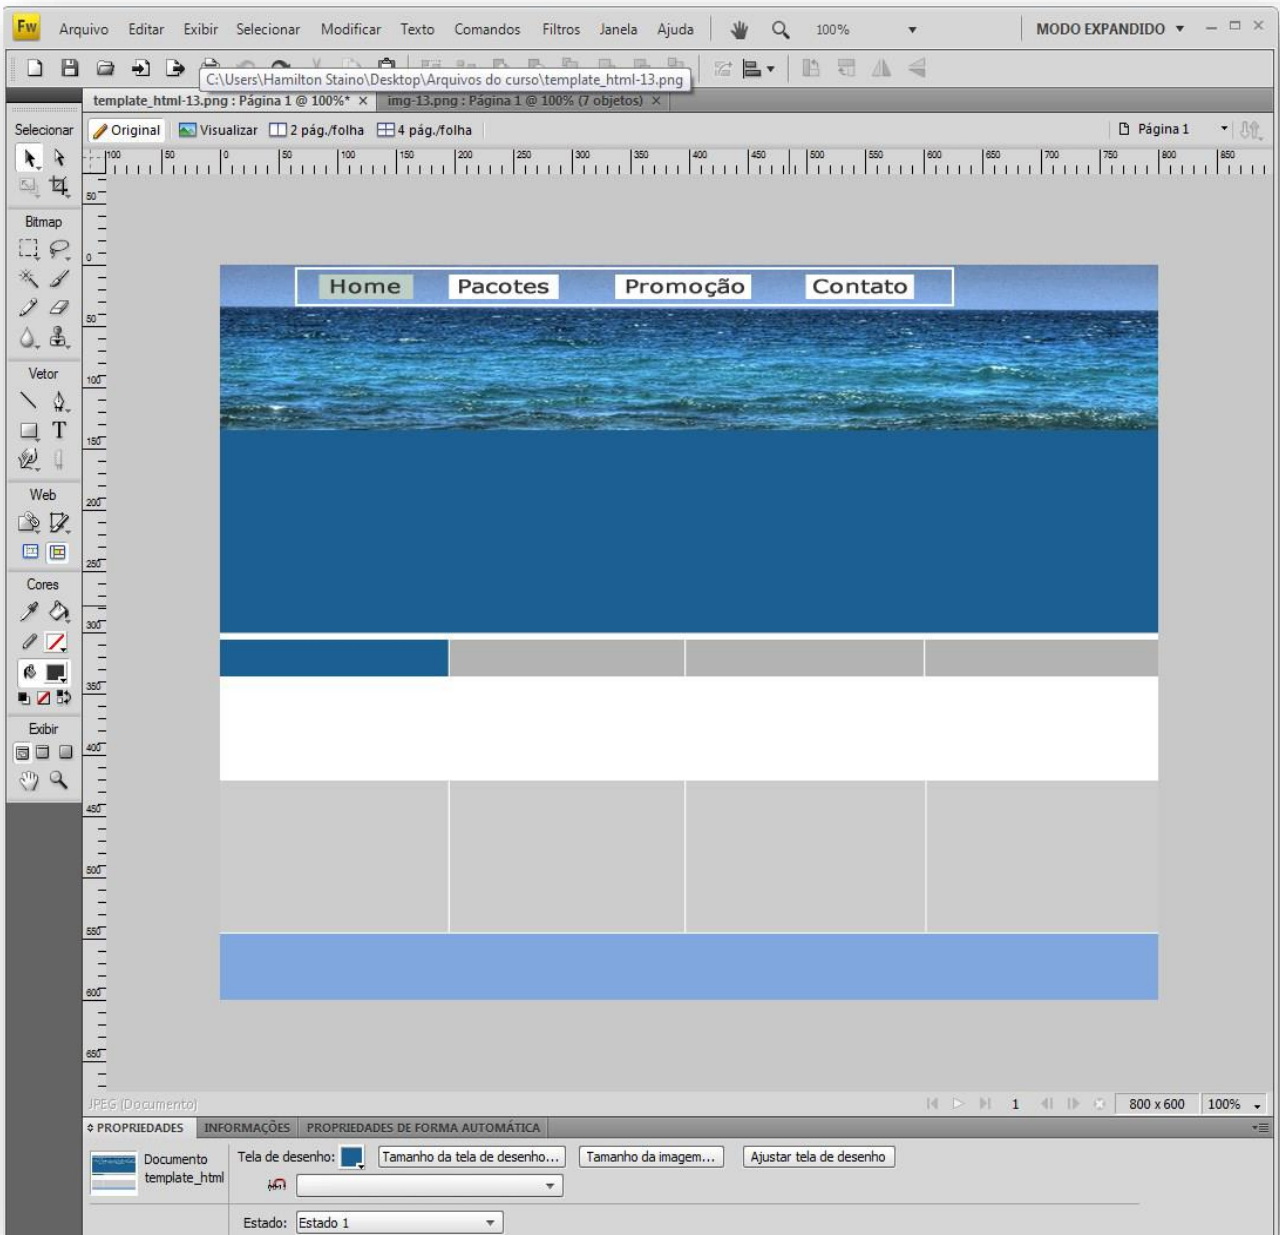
Fw Arquivo Editar Exibir Selecionar Modificar Texto Comandos Filtros Janela Ajuda 100% MODO EXPANDIDO

C:\Users\Hamilton Staino\Desktop\Arquivos do curso\template_html-13.png

template_html-13.png : Página 1 @ 100%* ×   img-13.png : Página 1 @ 100% (7 objetos) ×

Selecionar
Original Visualizar 2 pág./folha 4 pág./folha
Página 1

Bitmap
Vetor
Web
Cores
Exibir

100 50 0 50 100 150 200 250 300 350 400 450 500 550 600 650 700 750 800 850

50 0 50 100 150 200 250 300 350 400 450 500 550 600 650

Home Pacotes Promoção Contato

JPEG (Documento)
1 800 x 600 100%

PROPRIEDADES INFORMAÇÕES PROPRIEDADES DE FORMA AUTOMÁTICA

Documento template_html
Tela de desenho: Tamanho da tela de desenho... Tamanho da imagem... Ajustar tela de desenho
Estado: Estado 1